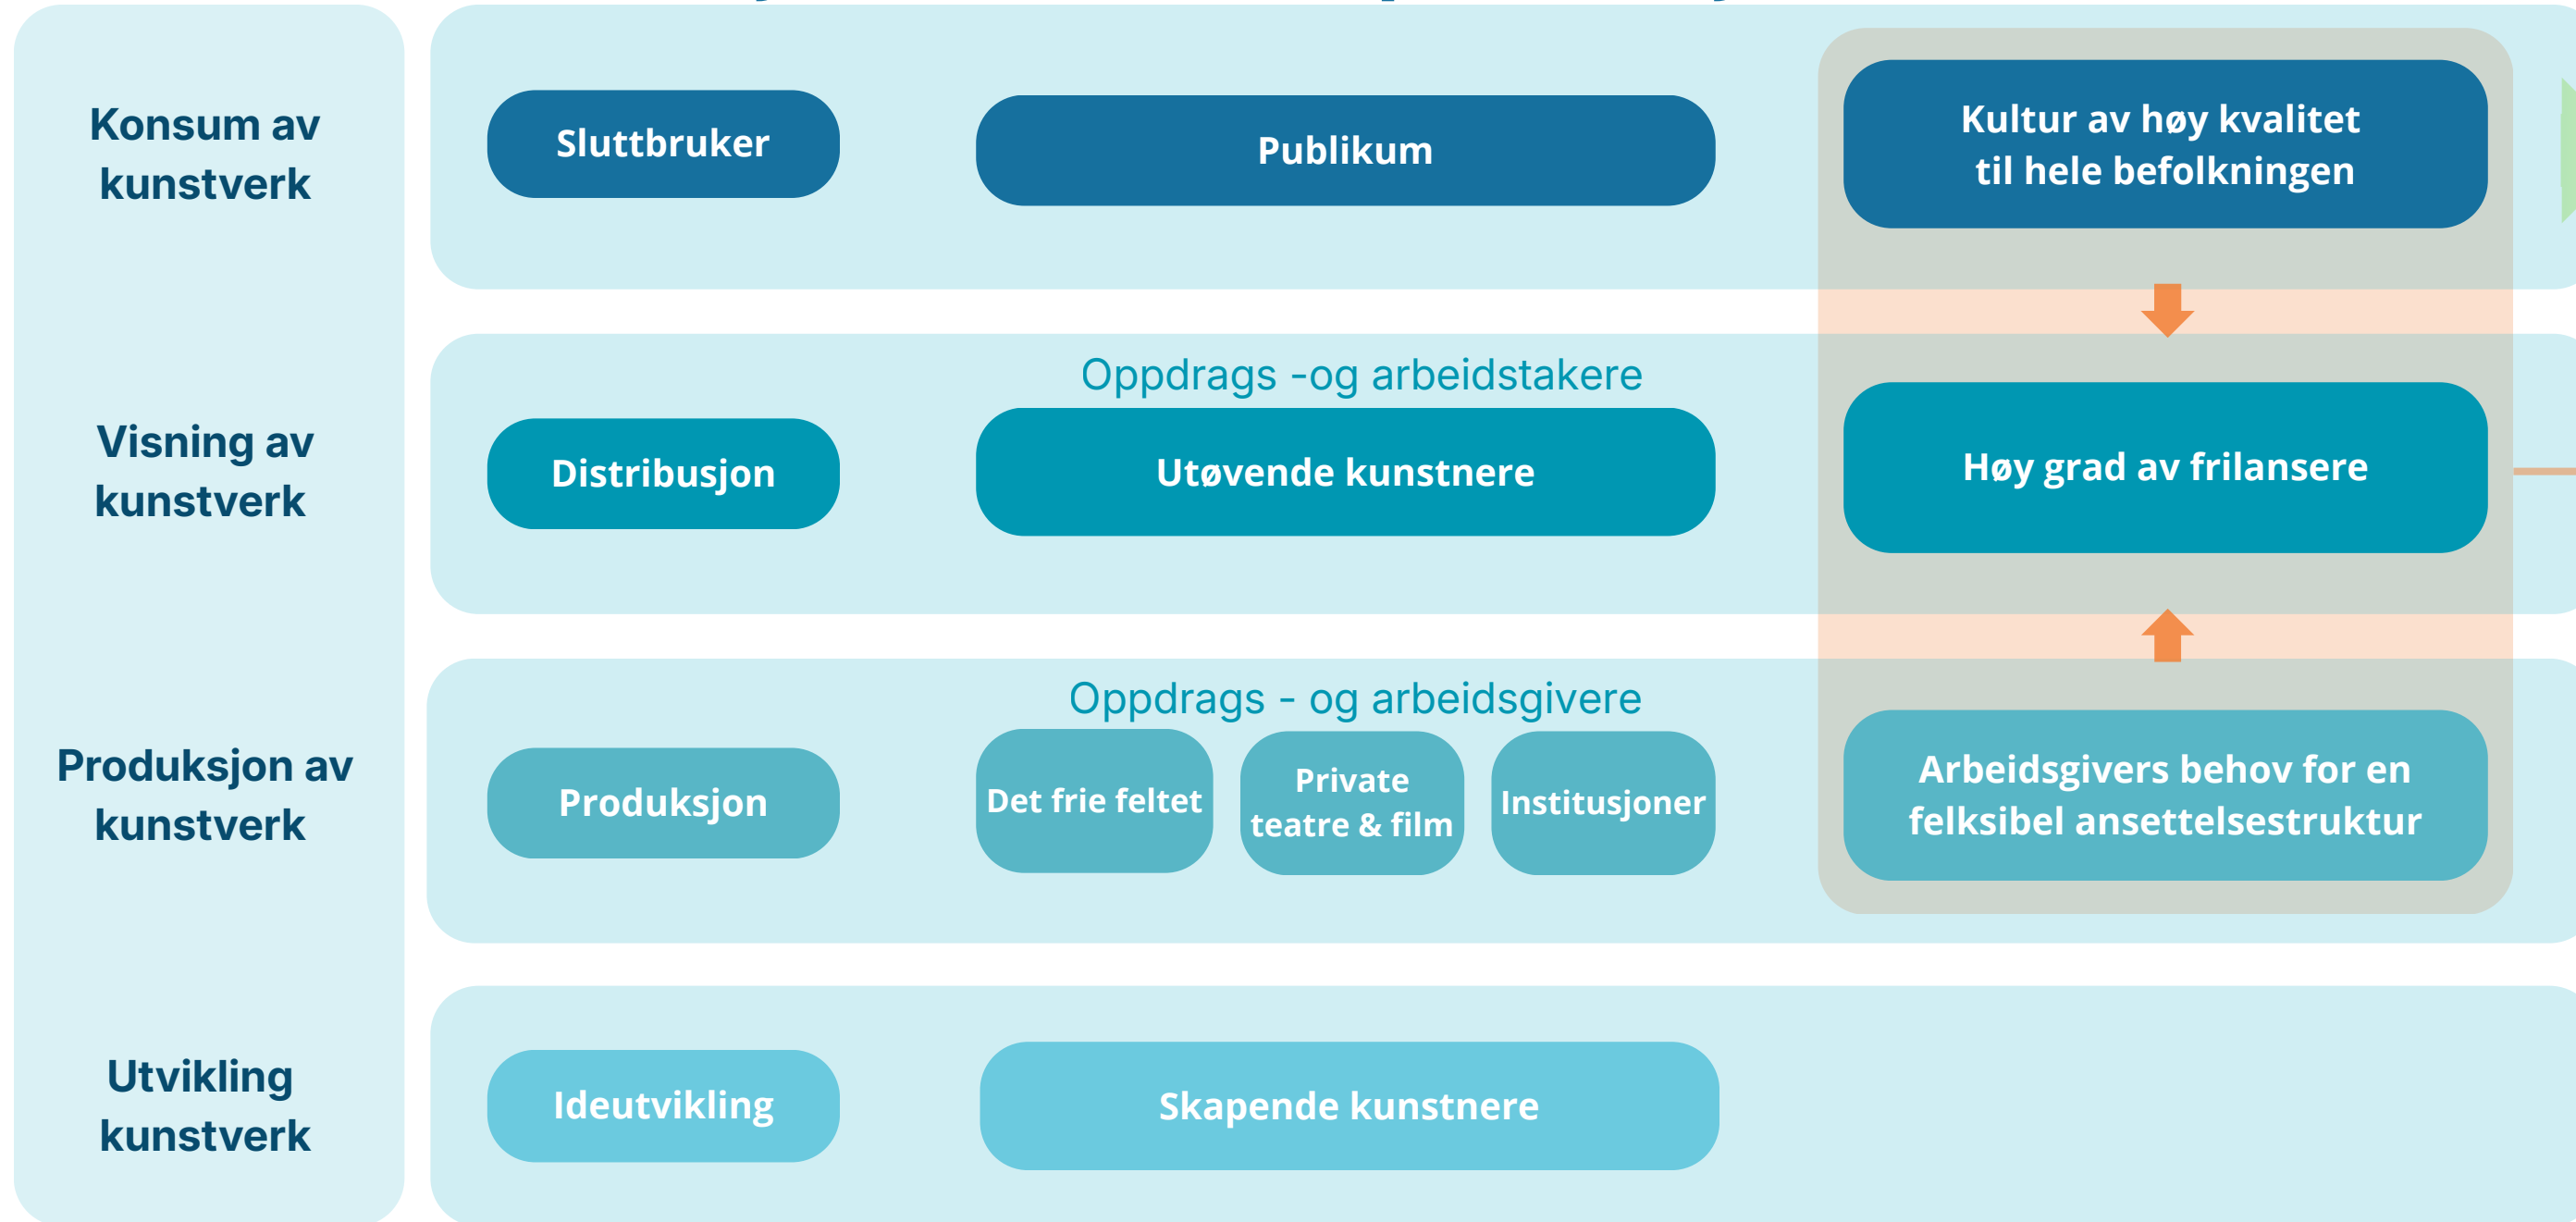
Konsum av kunstverk

Sluttbruker

Publikum

Kultur av høy kvalitet til hele befolkningen

Visning av kunstverk

Oppdrags -og arbeidstakere

Distribusjon

Utøvende kunstnere

Høy grad av frilansere

Produksjon av kunstverk

Oppdrags - og arbeidsgivere

Produksjon

Det frie feltet

Private teatre & film

Institusjoner

Arbeidsgivers behov for en felksibel ansettelsestruktur

Utvikling kunstverk

Ideutvikling

Skapende kunstnere